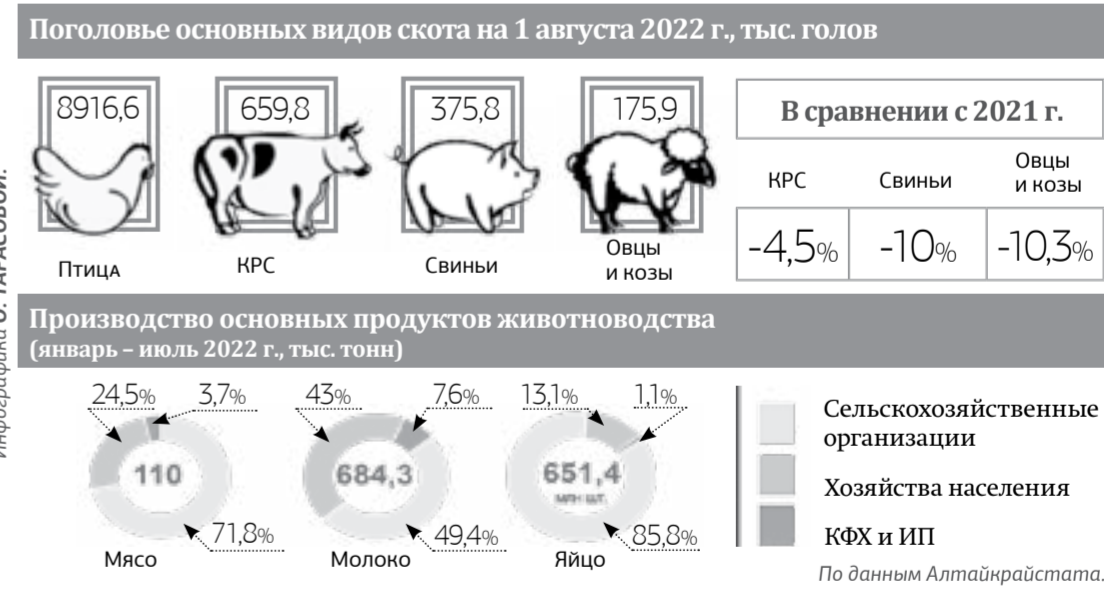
Поголовье основных видов скота на 1 августа 2022 г., тыс. голов

8916,6
Птица

659,8
КРС

375,8
Свиньи

175,9
Овцы и козы

В сравнении с 2021 г.

| КРС | Свиньи | Овцы и козы |
|---|---|---|
| -4,5% | -10% | -10,3% |

Производство основных продуктов животноводства (январь – июль 2022 г., тыс. тонн)

24,5% 3,7%
110
71,8%
Мясо

43% 7,6%
684,3
49,4%
Молоко

13,1% 1,1%
651,4
млн шт.
85,8%
Яйцо

Сельскохозяйственные организации
Хозяйства населения
КФХ и ИП

По данным Алтайкрайстата.

Инфографика О. ТАРАСОВОЙ.